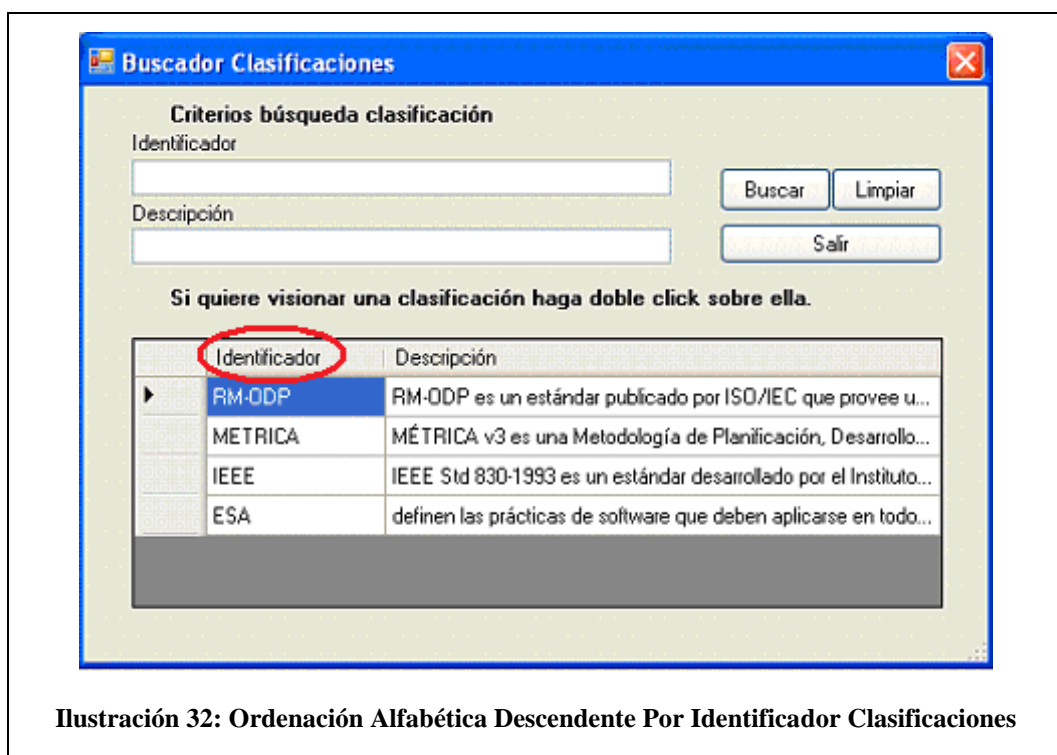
Buscador Clasificaciones

Criterios búsqueda clasificación
Identificador

Buscar
Limpiar

Descripción

Salir

Si quiere visionar una clasificación haga doble click sobre ella.

| Identificador | Descripción |
|---|---|
| RM-ODP | RM-ODP es un estándar publicado por ISO/IEC que provee u... |
| METRICA | MÉTRICA v3 es una Metodología de Planificación, Desarrollo... |
| IEEE | IEEE Std 830-1993 es un estándar desarrollado por el Instituto... |
| ESA | definen las prácticas de software que deben aplicarse en todo... |

Ilustración 32: Ordenación Alfabética Descendente Por Identificador Clasificaciones